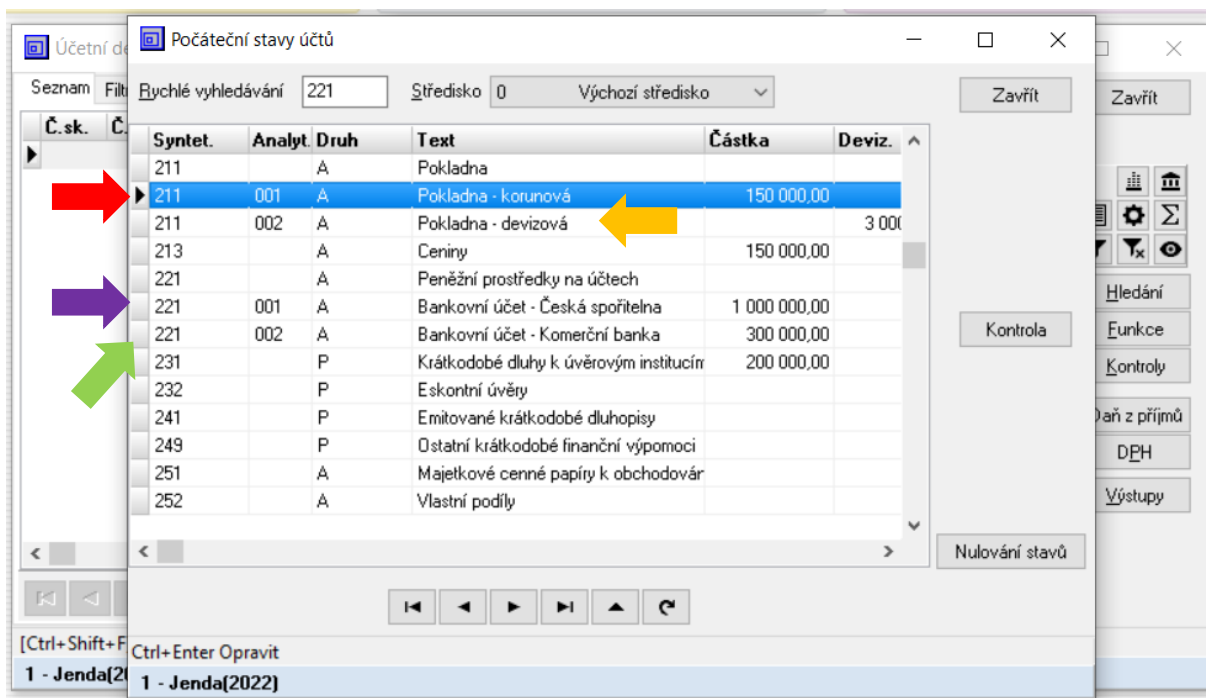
Účetní de
Seznam Filt
Č.sk. Č.

Počáteční stavy účtů

Rychlé vyhledávání 221 Středisko 0 Výchozí středisko

Zavřít

| Syntet. | Analyt. | Druh | Text | Částka | Deviz. |
|---|---|---|---|---|---|
| 211 | | A | Pokladna | | |
| 211 | 001 | A | Pokladna - korunová | 150 000,00 | |
| 211 | 002 | A | Pokladna - devizová | | 3 00 |
| 213 | | A | Ceniny | 150 000,00 | |
| 221 | | A | Peněžní prostředky na účtech | | |
| 221 | 001 | A | Bankovní účet - Česká spořitelna | 1 000 000,00 | |
| 221 | 002 | A | Bankovní účet - Komerční banka | 300 000,00 | |
| 231 | | P | Krátkodobé dluhy k úvěrovým institucím | 200 000,00 | |
| 232 | | P | Eskontní úvěry | | |
| 241 | | P | Emitované krátkodobé dluhopisy | | |
| 249 | | P | Ostatní krátkodobé finanční výpomoci | | |
| 251 | | A | Majetkové cenné papíry k obchodovár | | |
| 252 | | A | Vlastní podíly | | |

Kontrola

Nulování stavů

Zavřít
Hledání
Funkce
Kontroly
Daň z příjmů
DPH
Výstupy

[Ctrl+Shift+F
Ctrl+Enter Opravit
1 - Jenda(20
1 - Jenda(2022)